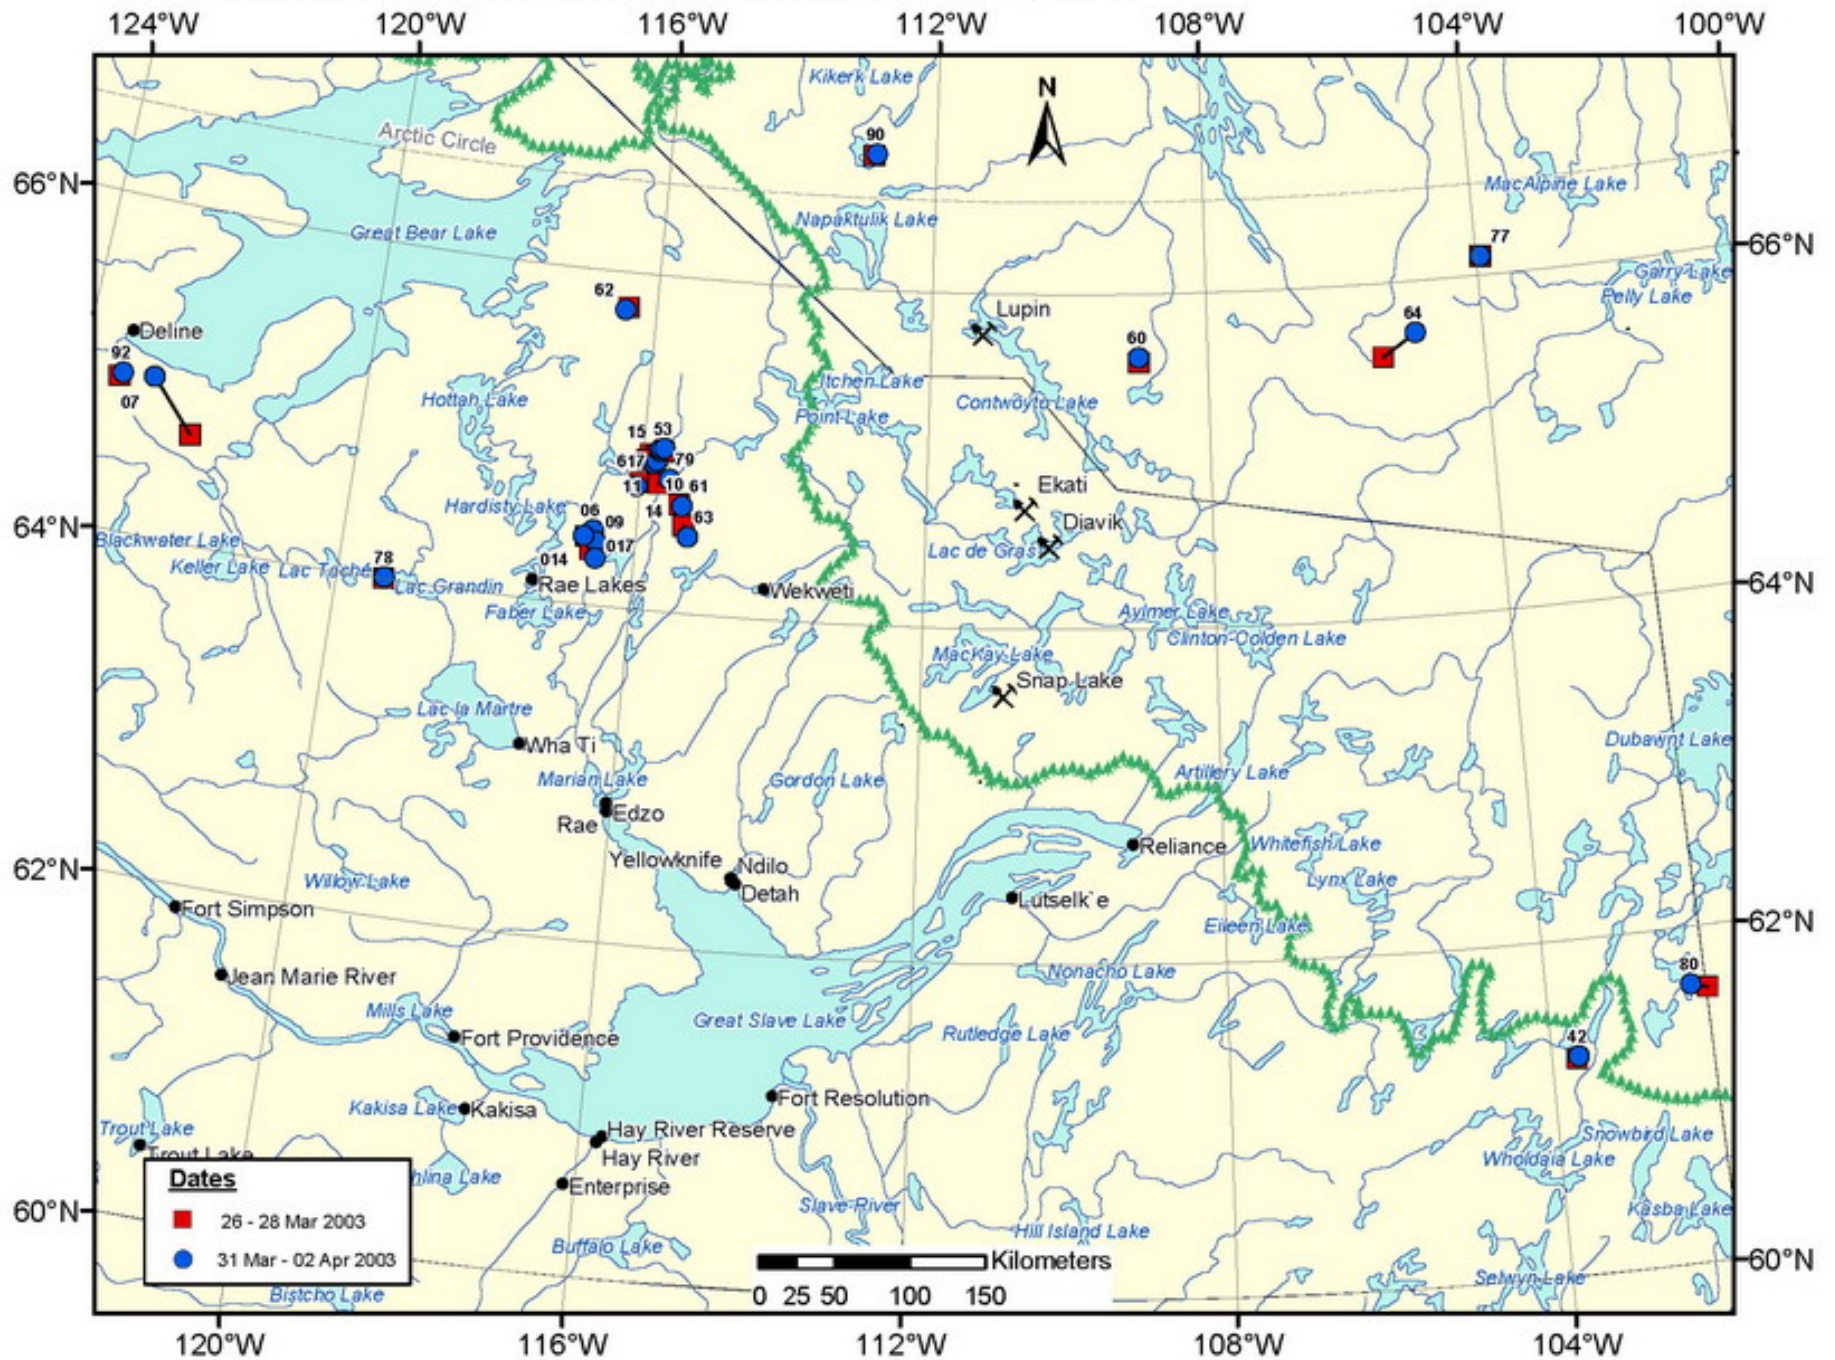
124°W 120°W 116°W 112°W 108°W 104°W 100°W

N

Kikerk Lake

Arctic Circle

90

66°N

MacAlpine Lake

Napaktulik Lake

Great Bear Lake

77

66°N

Garry Lake

Pelly Lake

62

Lupin

Deline

64

92

60

07

Itchen Lake

Hottah Lake

Contwoyto Lake

Point Lake

15 53

6 17 79

11 10 61

Ekati

Hardisty Lake

14 63

06 09

Diavik

64°N

017

Blackwater Lake

Lac de Gras

78

Keller Lake Lac Taché

014 Rae Lakes

Lac Grandin

Wekweti

64°N

Faber Lake

Aylmer Lake

Clinton-Colden Lake

MacKay Lake

Snap Lake

Lac la Martre

Wha Ti

Dubawnt Lake

Artillery Lake

Marian Lake

Gordon Lake

Edzo

Rae

Reliance

Whitefish Lake

Yellowknife

Ndilo

62°N

Detah

Lynx Lake

Willow Lake

Fort Simpson

Lutselk`e

Eileen Lake

62°N

Jean Marie River

Nonacho Lake

80

Mills Lake

Fort Providence

Great Slave Lake

Rutledge Lake

42

Kakisa Lake Kakisa

Fort Resolution

Trout Lake

Hay River Reserve

Snowbird Lake

Trout Lake

Hay River

Wholdaia Lake

Dates

26 - 28 Mar 2003

31 Mar - 02 Apr 2003

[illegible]hlina Lake

Enterprise

60°N

Slave River

Kasba Lake

Hill Island Lake

Buffalo Lake

Kilometers

0 25 50 100 150

60°N

Selwyn Lake

Bistcho Lake

120°W 116°W 112°W 108°W 104°W